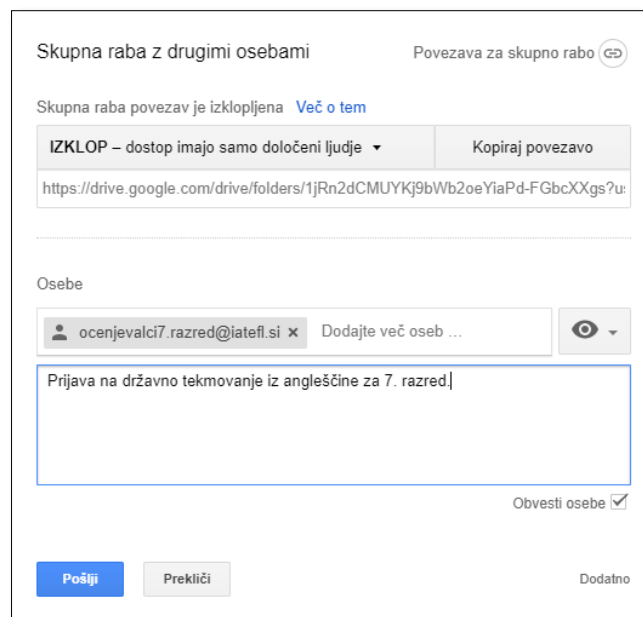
Skupna raba z drugimi osebami

Povezava za skupno rabo

Skupna raba povezav je izklopljena Več o tem

IZKLOP – dostop imajo samo določeni ljudje ▾

Kopiraj povezavo

https://drive.google.com/drive/folders/1jRn2dCMUYKj9bWb2oeYiaPd-FGbcXXgs?u:

Osebe

ocenjevalci7.razred@iatefl.si ×

Dodajte več oseb ...

Prijava na državno tekmovanje iz angleščine za 7. razred.

Obvesti osebe

Pošlji

Prekliči

Dodatno